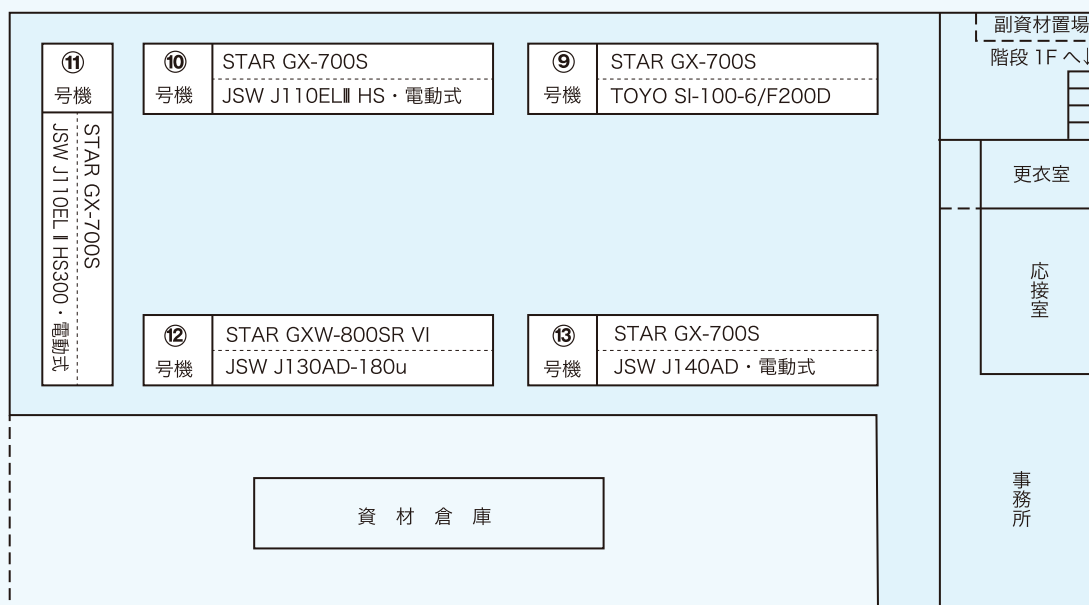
⑪
号機
STAR GX-700S
JSW J110EL II HS300・電動式

⑩
号機
STAR GX-700S
JSW J110ELⅢ HS・電動式

⑨
号機
STAR GX-700S
TOYO SI-100-6/F200D

副資材置場
階段 1F へ

更衣室

応接室

⑫
号機
STAR GXW-800SR VI
JSW J130AD-180u

⑬
号機
STAR GX-700S
JSW J140AD・電動式

資 材 倉 庫

事務所